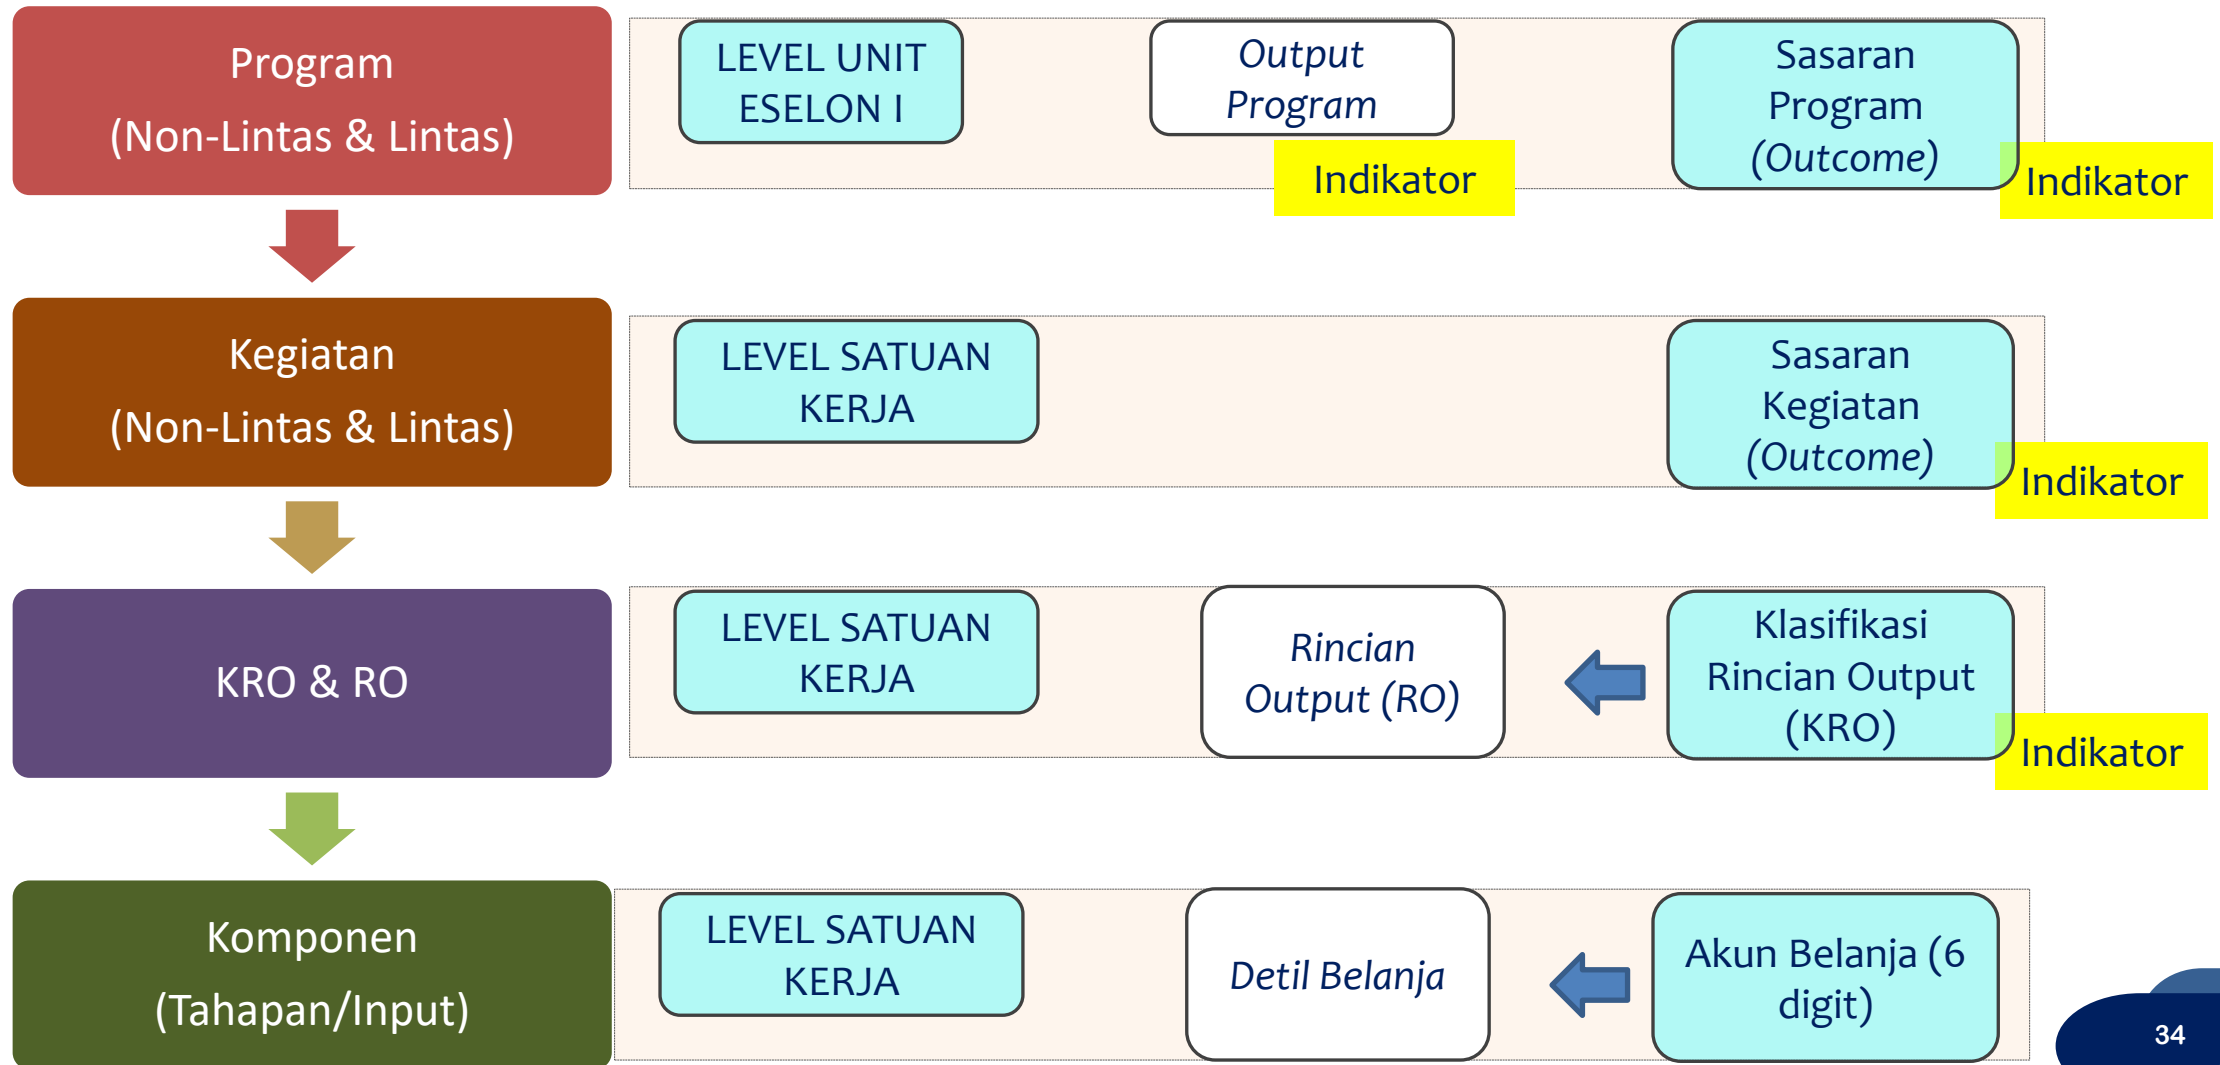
Program
(Non-Lintas & Lintas)

LEVEL UNIT ESELON I

Output Program

Indikator

Sasaran Program (Outcome)

Indikator

Kegiatan
(Non-Lintas & Lintas)

LEVEL SATUAN KERJA

Sasaran Kegiatan (Outcome)

Indikator

KRO & RO

LEVEL SATUAN KERJA

Rincian Output (RO)

Klasifikasi Rincian Output (KRO)

Indikator

Komponen
(Tahapan/Input)

LEVEL SATUAN KERJA

Detil Belanja

Akun Belanja (6 digit)

34